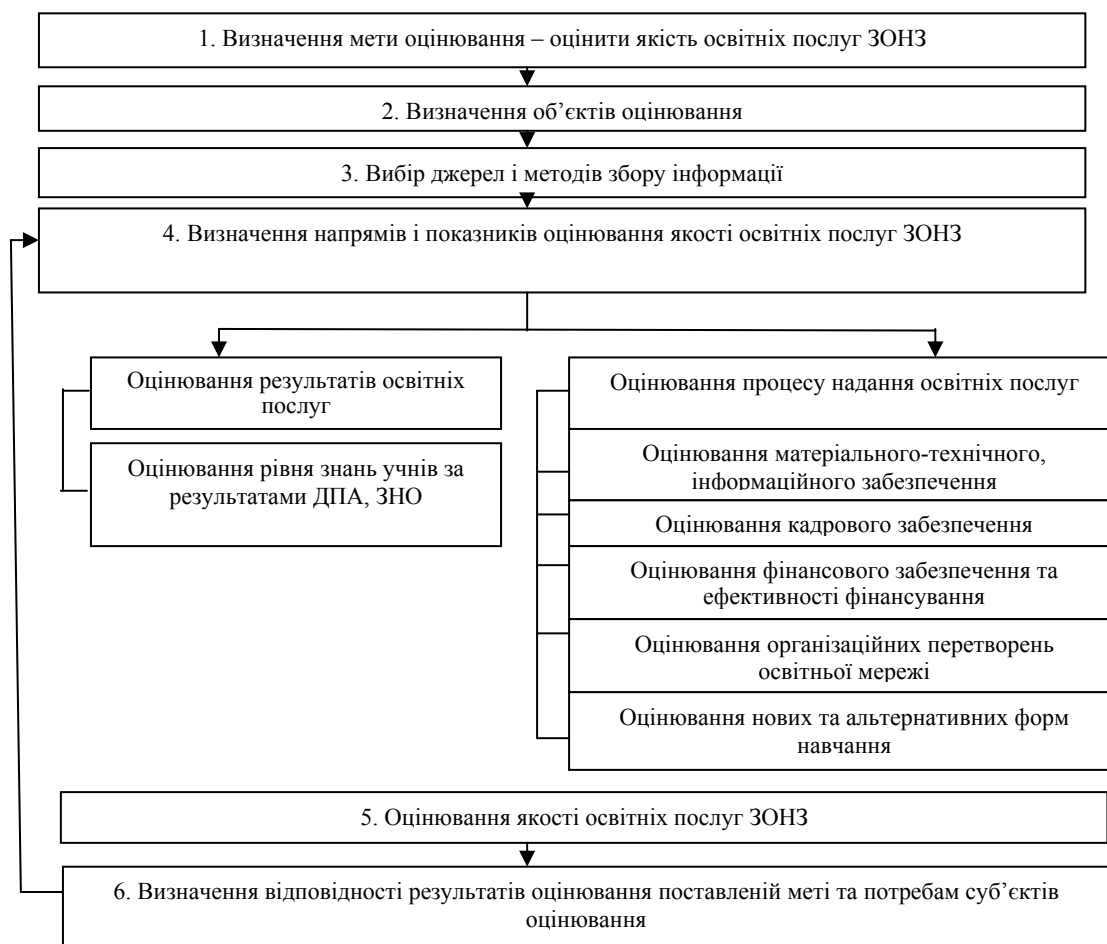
1. Визначення мети оцінювання – оцінити якість освітніх послуг ЗОНЗ

2. Визначення об'єктів оцінювання

3. Вибір джерел і методів збору інформації

4. Визначення напрямів і показників оцінювання якості освітніх послуг ЗОНЗ

Оцінювання результатів освітніх послуг

Оцінювання рівня знань учнів за результатами ДПА, ЗНО

Оцінювання процесу надання освітніх послуг

Оцінювання матеріального-технічного, інформаційного забезпечення

Оцінювання кадрового забезпечення

Оцінювання фінансового забезпечення та ефективності фінансування

Оцінювання організаційних перетворень освітньої мережі

Оцінювання нових та альтернативних форм навчання

5. Оцінювання якості освітніх послуг ЗОНЗ

6. Визначення відповідності результатів оцінювання поставленій меті та потребам суб'єктів оцінювання